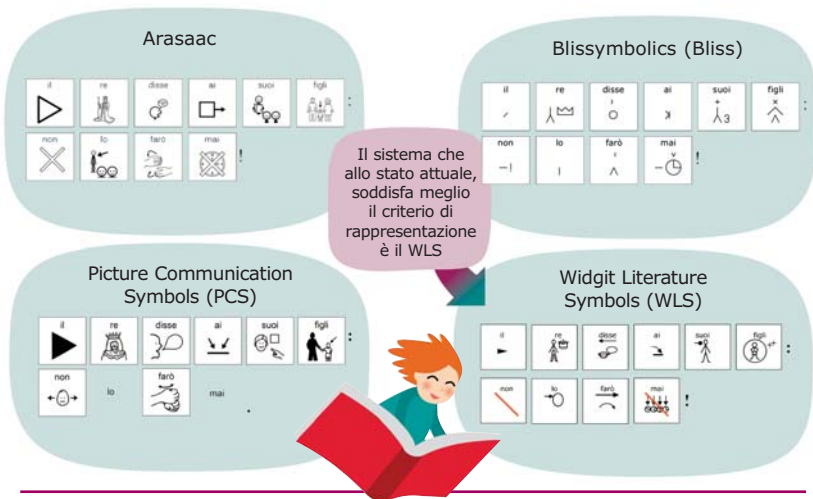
Arasaac

il re disse ai suoi figli :

non lo farò mai !

Blissymbolics (Bliss)

il re disse ai suoi figli

non lo farò mai !

Il sistema che allo stato attuale, soddisfa meglio il criterio di rappresentazione è il WLS

Picture Communication Symbols (PCS)

il re disse ai suoi figli :

non lo farò mai .

Widgit Literature Symbols (WLS)

il re disse ai suoi figli :

non lo farò mai !